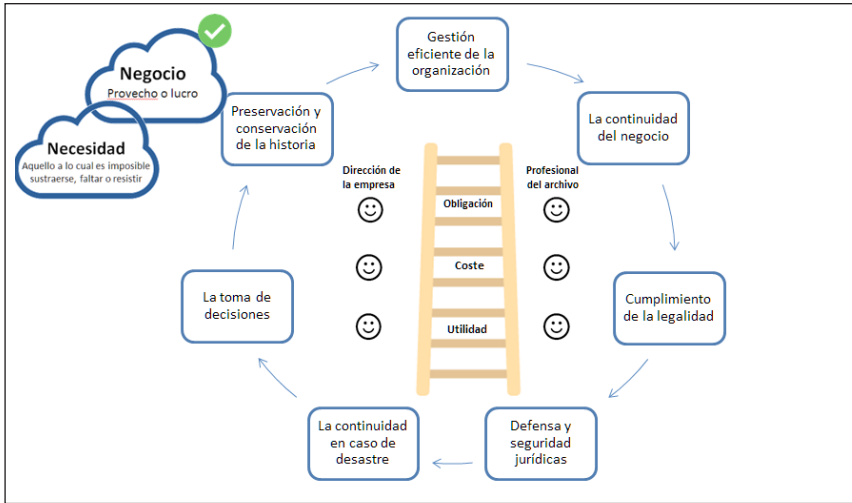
Negocio
Provecho o lucro

Necesidad
Aquello a lo cual es imposible sustraerse, faltar o resistir

Gestión eficiente de la organización

La continuidad del negocio

Cumplimiento de la legalidad

Defensa y seguridad jurídicas

La continuidad en caso de desastre

La toma de decisiones

Preservación y conservación de la historia

Dirección de la empresa

Profesional del archivo

Obligación

Coste

Utilidad